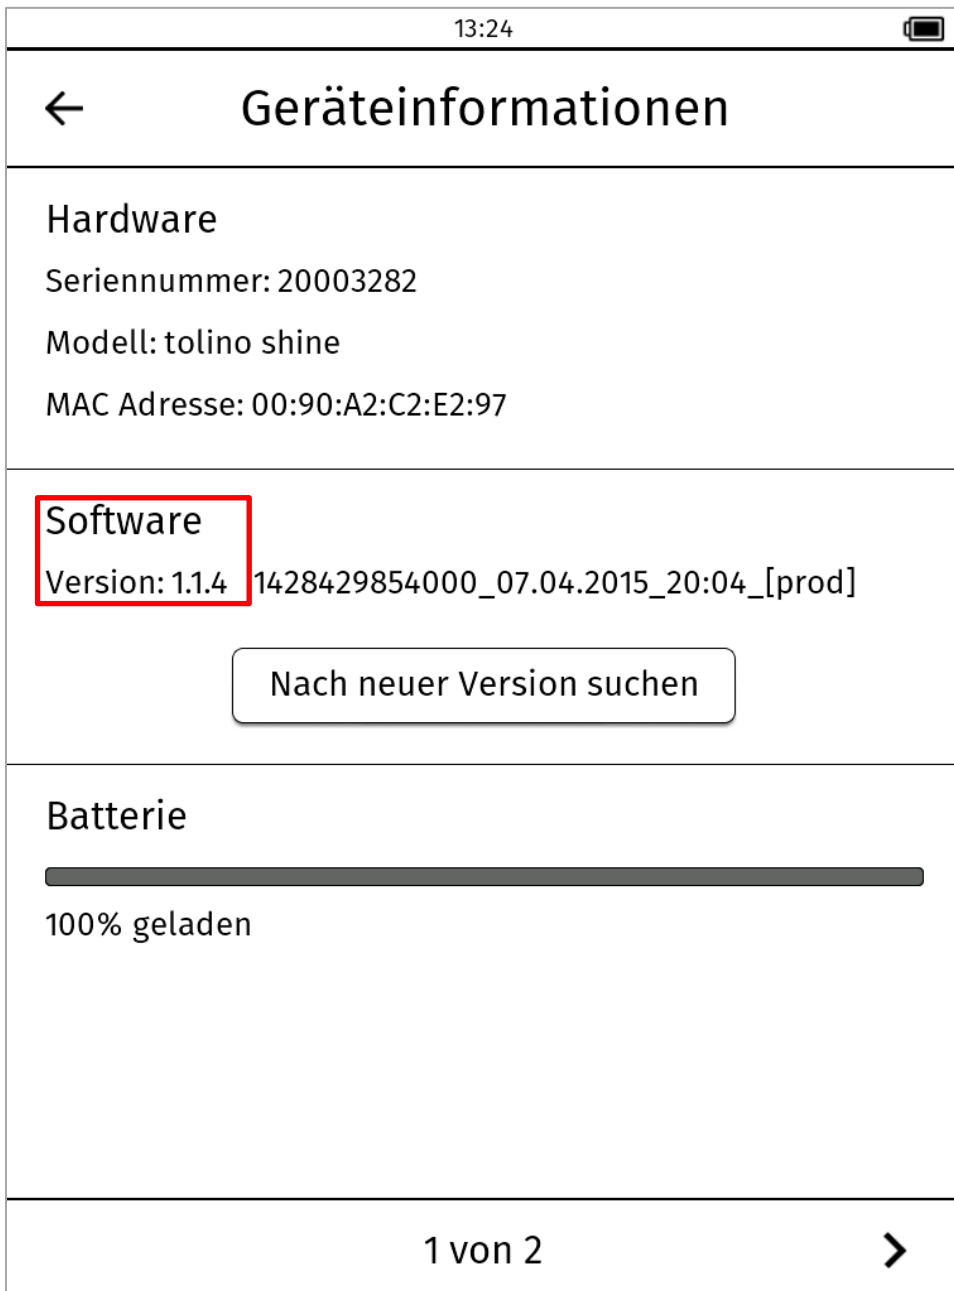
13:24

←

Geräteinformationen

Hardware

Seriennummer: 20003282

Modell: tolino shine

MAC Adresse: 00:90:A2:C2:E2:97

Software

Version: 1.1.4 1428429854000_07.04.2015_20:04_[prod]

Nach neuer Version suchen

Batterie

100% geladen

1 von 2

›